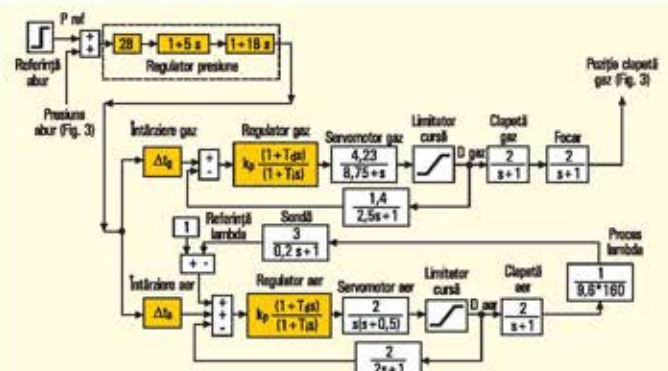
P ref

Referință abur

+
-

28

1+5 s

1+18 s

Regulator presiune

Presiune abur (Fig. 3)

Poziție clapetă gaz (Fig. 3)

Întârziere gaz

$\Delta t_g$

+
-

Regulator gaz

$k_p \frac{(1+T_d s)}{(1+T_i s)}$

Servomotor gaz

$\frac{4,23}{8,75+s}$

Limitator cursă

D gaz

Clapetă gaz

$\frac{2}{s+1}$

Focar

$\frac{2}{s+1}$

$\frac{1,4}{2,5s+1}$

1

Referință lambda

Sondă

$\frac{3}{0,2\,s+1}$

Proces lambda

$\frac{1}{9,6*160}$

+ -

Întârziere aer

$\Delta t_a$

+
+
-

Regulator aer

$k_p \frac{(1+T_d s)}{(1+T_i s)}$

Servomotor aer

$\frac{2}{s(s+0,5)}$

Limitator cursă

D aer

Clapetă aer

$\frac{2}{s+1}$

$\frac{2}{2s+1}$